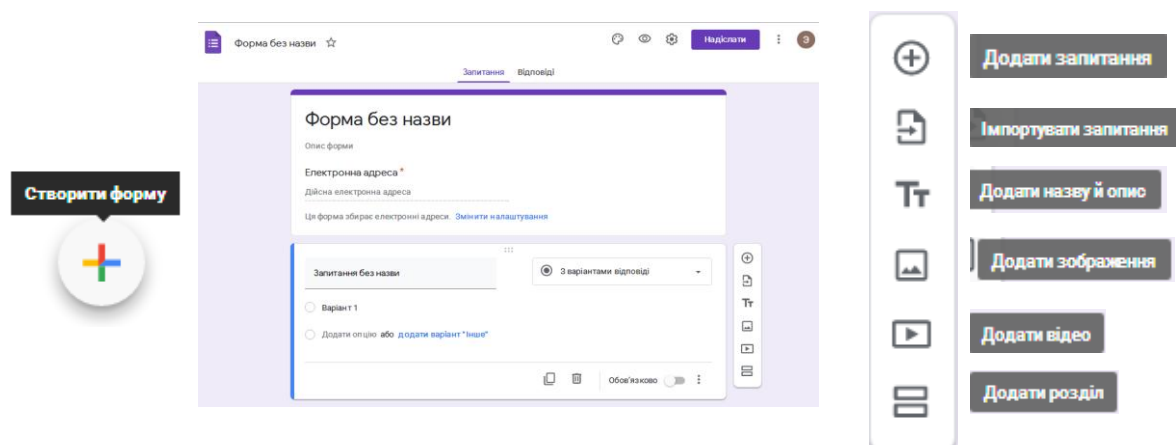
Створити форму

Форма без назви ☆

Надіслати

Запитання Відповіді

Форма без назви

Опис форми

Електронна адреса *

Дійсна електронна адреса

Ця форма збирає електронні адреси. Змінити налаштування

Запитання без назви

З варіантами відповіді

Варіант 1

Додати опцію або додати варіант "Інше"

Обов'язково

Додати запитання

Імпортувати запитання

Додати назву й опис

Додати зображення

Додати відео

Додати розділ